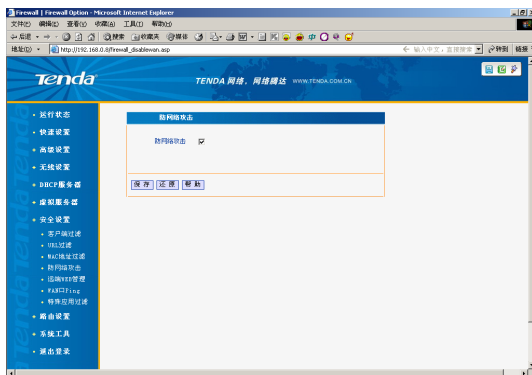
Firewall | Firewall Option - Microsoft Internet Explorer

文件(F) 编辑(E) 查看(V) 收藏(A) 工具(T) 帮助(H)

后退 搜索 收藏夹 媒体

地址(D) http://192.168.0.8/firewall_disablewan.asp

← 输入中文，直接搜索 转到 链接

Tenda

TENDA 网络，网络精达 WWW.TENDA.COM.CN

• 运行状态
• 快速设置
• 高级设置
• 无线设置
• DHCP服务器
• 虚拟服务器
• 安全设置
• 客户端过滤
• URL过滤
• MAC地址过滤
• 防网络攻击
• 远端WEB管理
• WAN口Ping
• 特殊应用过滤
• 路由设置
• 系统工具
• 退出登录

防网络攻击

防网络攻击 ☑

保存 还原 帮助